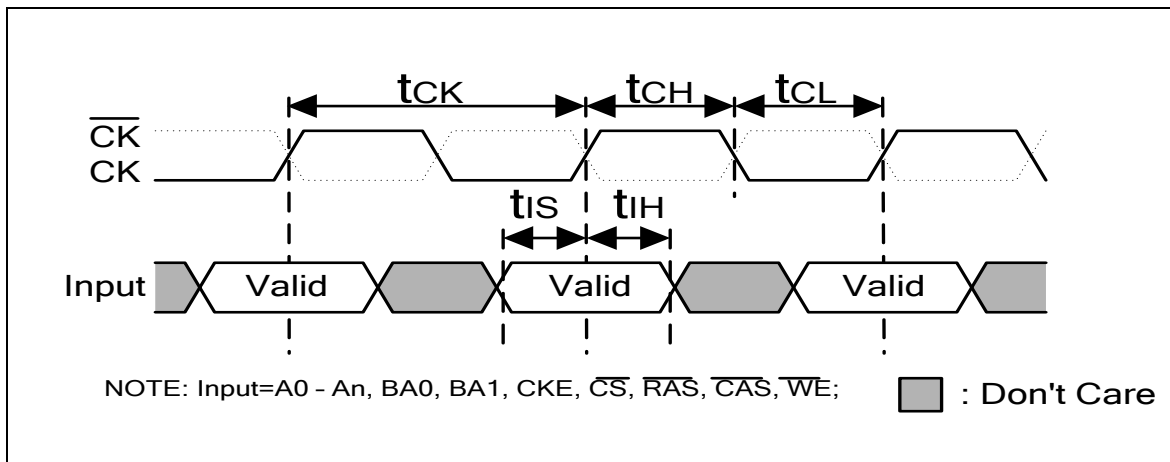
$t_{CK}$
$t_{CH}$
$t_{CL}$
$\overline{CK}$
CK
$t_{IS}$
$t_{IH}$
Input
Valid
Valid
Valid

NOTE: Input=A0 - An, BA0, BA1, CKE, $\overline{CS}$, $\overline{RAS}$, $\overline{CAS}$, $\overline{WE}$;

: Don't Care